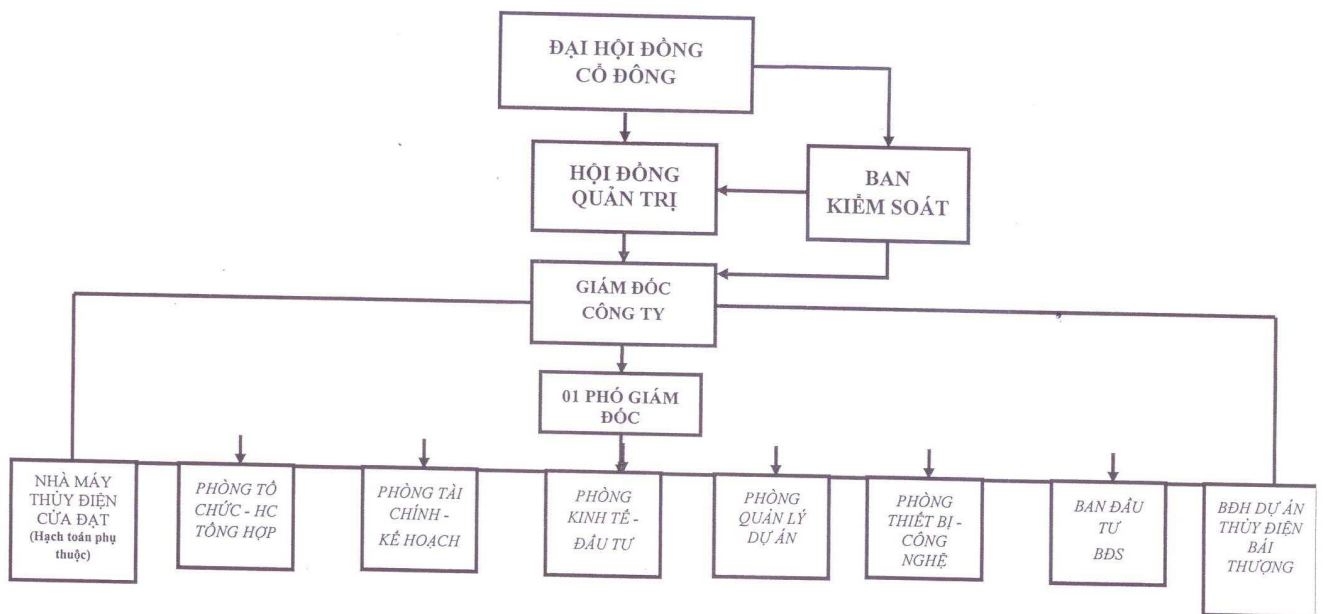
ĐẠI HỘI ĐỒNG CỔ ĐÔNG

HỘI ĐỒNG QUẢN TRỊ

BAN KIỂM SOÁT

GIÁM ĐỐC CÔNG TY

01 PHÓ GIÁM ĐỐC

NHÀ MÁY THỦY ĐIỆN CỬA ĐẠT (Hạch toán phụ thuộc)

PHÒNG TỔ CHỨC - HC TỔNG HỢP

PHÒNG TÀI CHÍNH - KẾ HOẠCH

PHÒNG KINH TẾ - ĐẦU TƯ

PHÒNG QUẢN LÝ DỰ ÁN

PHÒNG THIẾT BỊ - CÔNG NGHỆ

BAN ĐẦU TƯ BĐS

BĐH DỰ ÁN THỦY ĐIỆN BÁI THƯỢNG